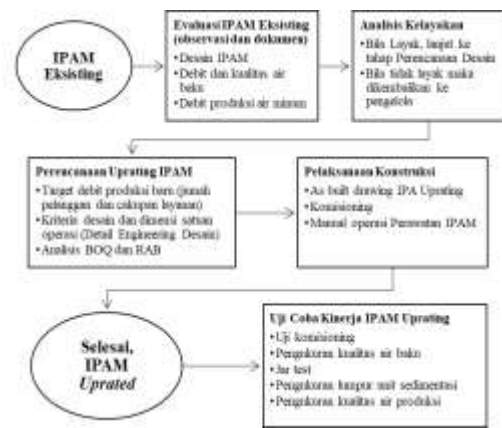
IPAM Eksisting

Evaluasi IPAM Eksisting (observasi dan dokumen)
• Desain IPAM
• Debit dan kualitas air baku
• Debit produksi air minum

Analisis Kelayakan
• Bila Layak, lanjut ke tahap Perencanaan Desain
• Bila tidak layak maka dikembalikan ke pengelola

Perencanaan Uprating IPAM
• Target debit produksi baru (jumlah pelanggan dan cakupan layanan)
• Kriteria desain dan dimensi satuan operasi (Detail Engineering Desain)
• Analisis BOQ dan RAB

Pelaksanaan Konstruksi
• As built drawing IPA Uprating
• Komisioning
• Manual operasi Perawatan IPAM

Selesai, IPAM Uprated

Uji Coba Kinerja IPAM Uprating
• Uji komisioning
• Pengukuran kualitas air baku
• Jar test
• Pengukuran lumpur unit sedimentasi
• Pengukuran kualitas air produksi